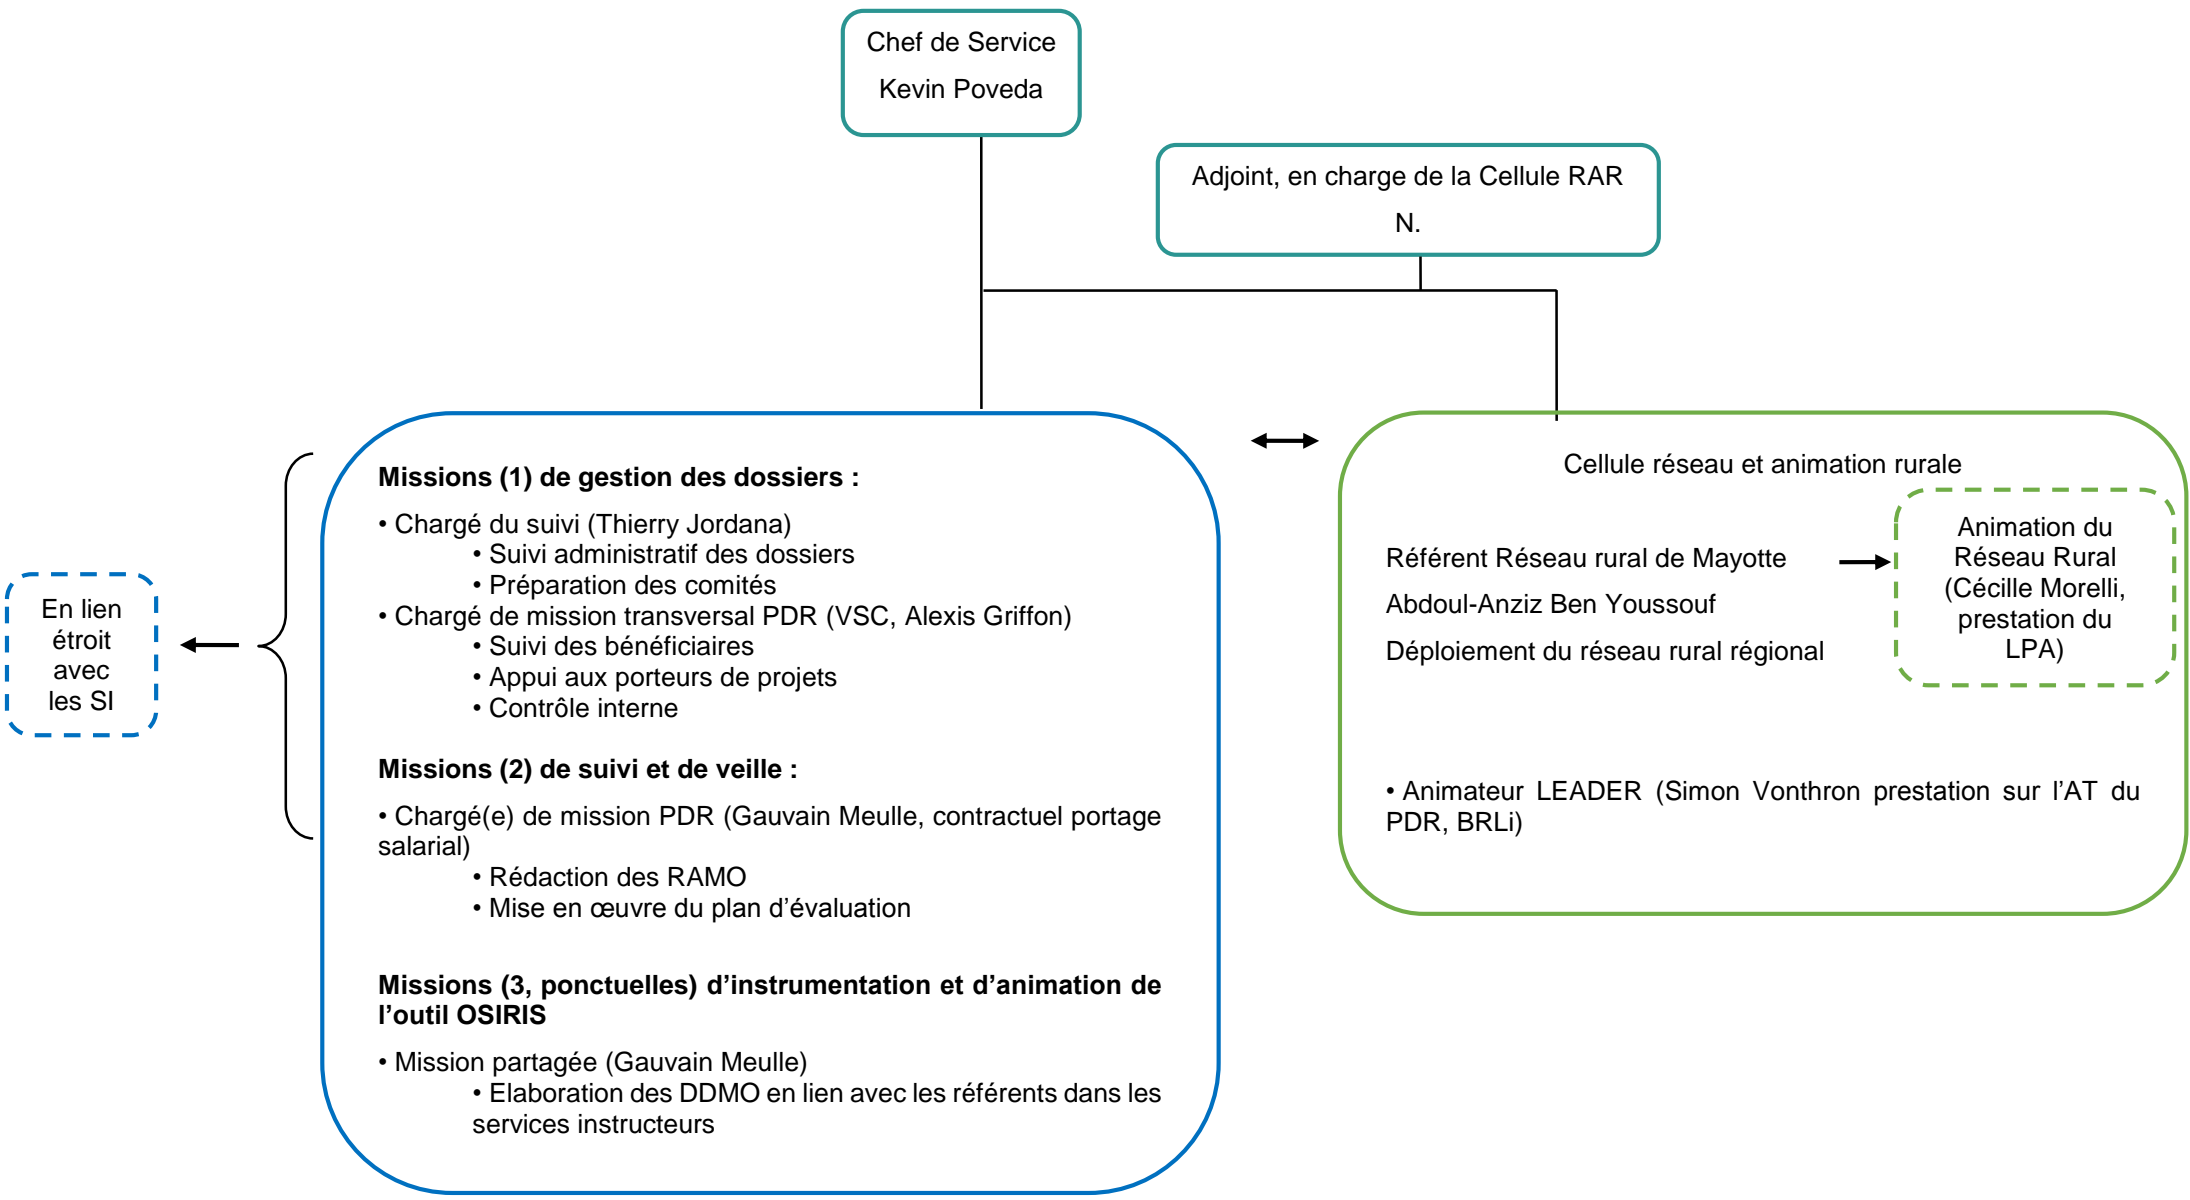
Chef de Service
Kevin Poveda

Adjoint, en charge de la Cellule RAR
N.

En lien étroit avec les SI

**Missions (1) de gestion des dossiers :**

• Chargé du suivi (Thierry Jordana)
• Suivi administratif des dossiers
• Préparation des comités
• Chargé de mission transversal PDR (VSC, Alexis Griffon)
• Suivi des bénéficiaires
• Appui aux porteurs de projets
• Contrôle interne

**Missions (2) de suivi et de veille :**

• Chargé(e) de mission PDR (Gauvain Meulle, contractuel portage salarial)
• Rédaction des RAMO
• Mise en œuvre du plan d'évaluation

**Missions (3, ponctuelles) d'instrumentation et d'animation de l'outil OSIRIS**

• Mission partagée (Gauvain Meulle)
• Elaboration des DDMO en lien avec les référents dans les services instructeurs

Cellule réseau et animation rurale

Référent Réseau rural de Mayotte
Abdoul-Anziz Ben Youssouf
Déploiement du réseau rural régional

Animation du Réseau Rural (Cécile Morelli, prestation du LPA)

• Animateur LEADER (Simon Vonthron prestation sur l'AT du PDR, BRLi)